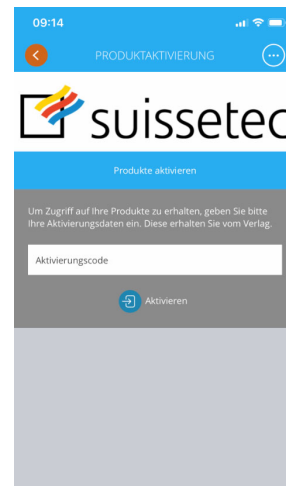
09:14

PRODUKTAKTIVIERUNG

suissetec

Produkte aktivieren

Um Zugriff auf Ihre Produkte zu erhalten, geben Sie bitte Ihre Aktivierungsdaten ein. Diese erhalten Sie vom Verlag.

Aktivierungscode

Aktivieren